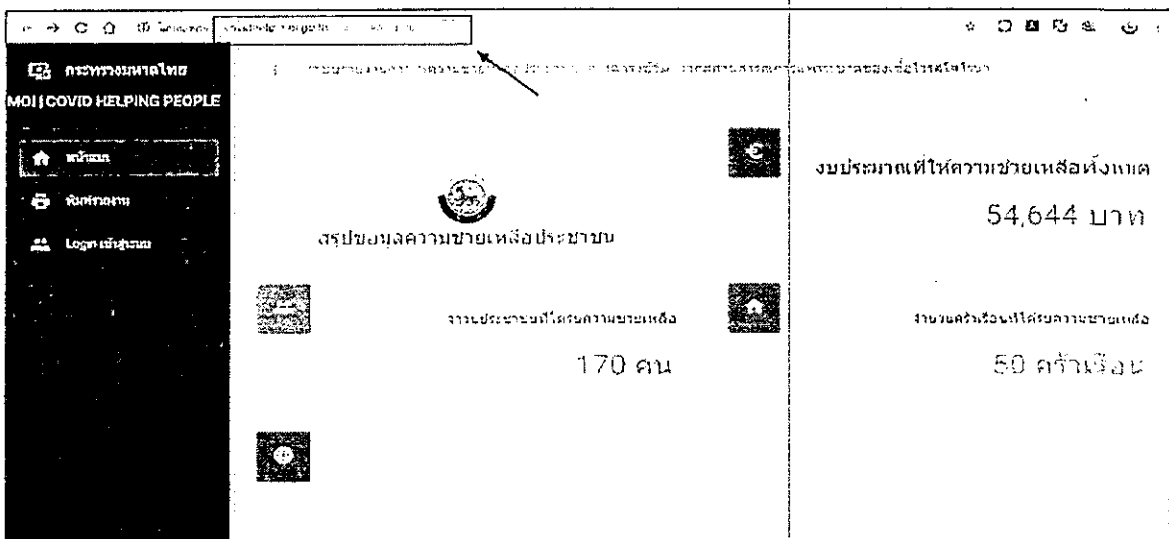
กระทรวงมหาดไทย
MOI | COVID HELPING PEOPLE

หน้าแรก

พิมพ์รายงาน

Login เข้าสู่ระบบ

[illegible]

สรุปข้อมูลความช่วยเหลือประชาชน

งบประมาณที่ให้ความช่วยเหลือทั้งหมด

54,644 บาท

จำนวนประชาชนที่ได้รับความช่วยเหลือ

170 คน

จำนวนครัวเรือนที่ได้รับความช่วยเหลือ

50 ครัวเรือน